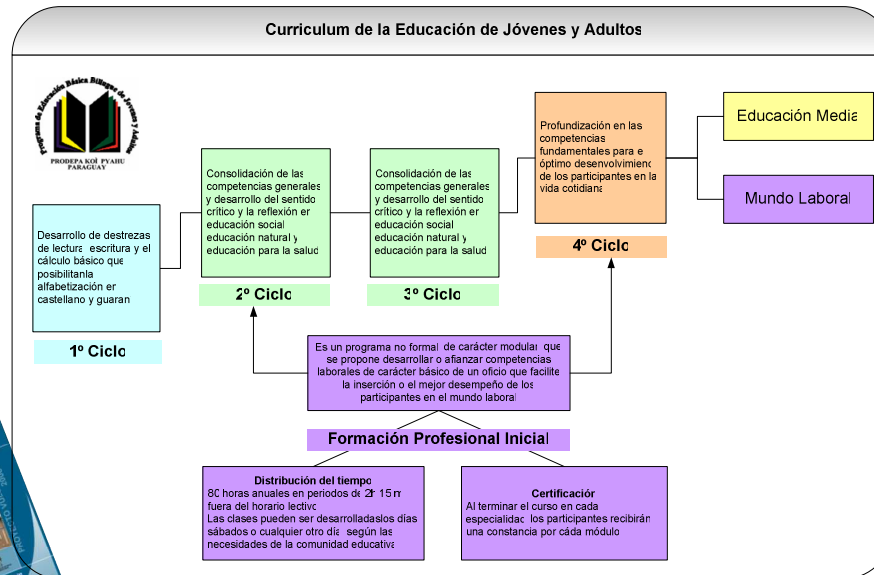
Curriculum de la Educación de Jóvenes y Adultos

Programa de Educación Básica Bilingüe de Jóvenes y Adultos

PRODEPA KOÏ PYAHU PARAGUAY

Desarrollo de destrezas de lectura, escritura y el cálculo básico que posibilitan la alfabetización en castellano y guaraní

1º Ciclo

Consolidación de las competencias generales y desarrollo del sentido crítico y la reflexión en educación social, educación natural y educación para la salud

2º Ciclo

Consolidación de las competencias generales y desarrollo del sentido crítico y la reflexión en educación social, educación natural y educación para la salud

3º Ciclo

Profundización en las competencias fundamentales para el óptimo desenvolvimiento de los participantes en la vida cotidiana

4º Ciclo

Educación Media

Mundo Laboral

Es un programa no formal de carácter modular que se propone desarrollar o afianzar competencias laborales de carácter básico de un oficio que facilite la inserción o el mejor desempeño de los participantes en el mundo laboral

Formación Profesional Inicial

Distribución del tiempo
80 horas anuales en periodos de 2h 15 m fuera del horario lectivo
Las clases pueden ser desarrolladas los días sábados o cualquier otro día según las necesidades de la comunidad educativa

Certificación
Al terminar el curso en cada especialidad los participantes recibirán una constancia por cada módulo